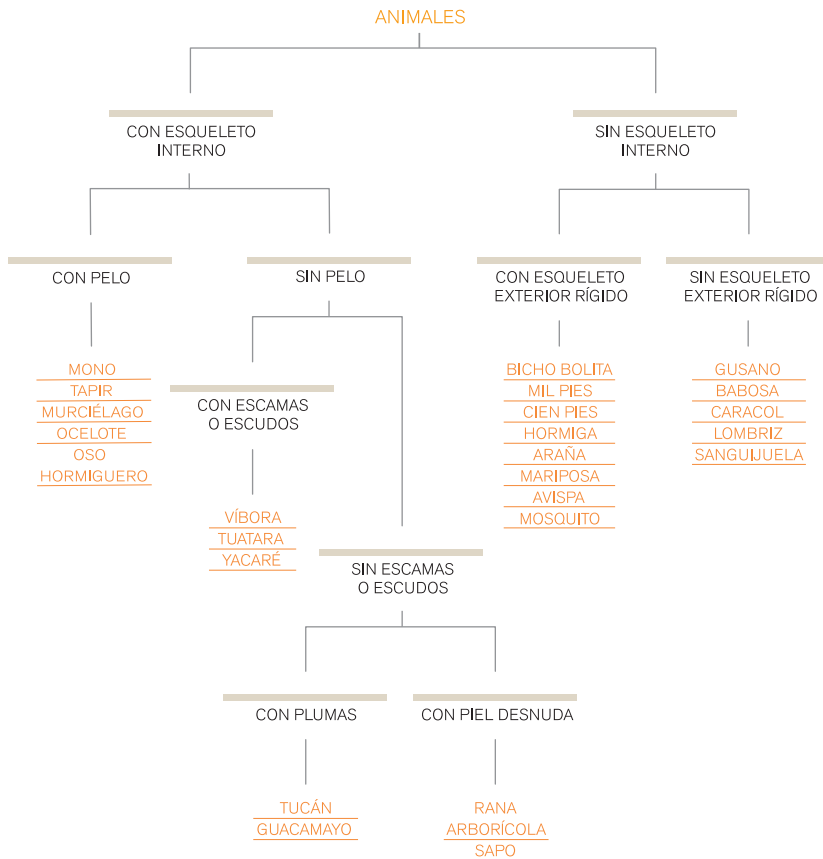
ANIMALES

CON ESQUELETO INTERNO

SIN ESQUELETO INTERNO

CON PELO

MONO
TAPIR
MURCIÉLAGO
OCELOTE
OSO
HORMIGUERO

SIN PELO

CON ESCAMAS O ESCUDOS

VÍBORA
TUATARA
YACARÉ

SIN ESCAMAS O ESCUDOS

CON PLUMAS

TUCÁN
GUACAMAYO

CON PIEL DESNUDA

RANA
ARBORÍCOLA
SAPO

CON ESQUELETO EXTERIOR RÍGIDO

BICHO BOLITA
MIL PIES
CIEN PIES
HORMIGA
ARAÑA
MARIPOSA
AVISPA
MOSQUITO

SIN ESQUELETO EXTERIOR RÍGIDO

GUSANO
BABOSA
CARACOL
LOMBRIZ
SANGUIJUELA